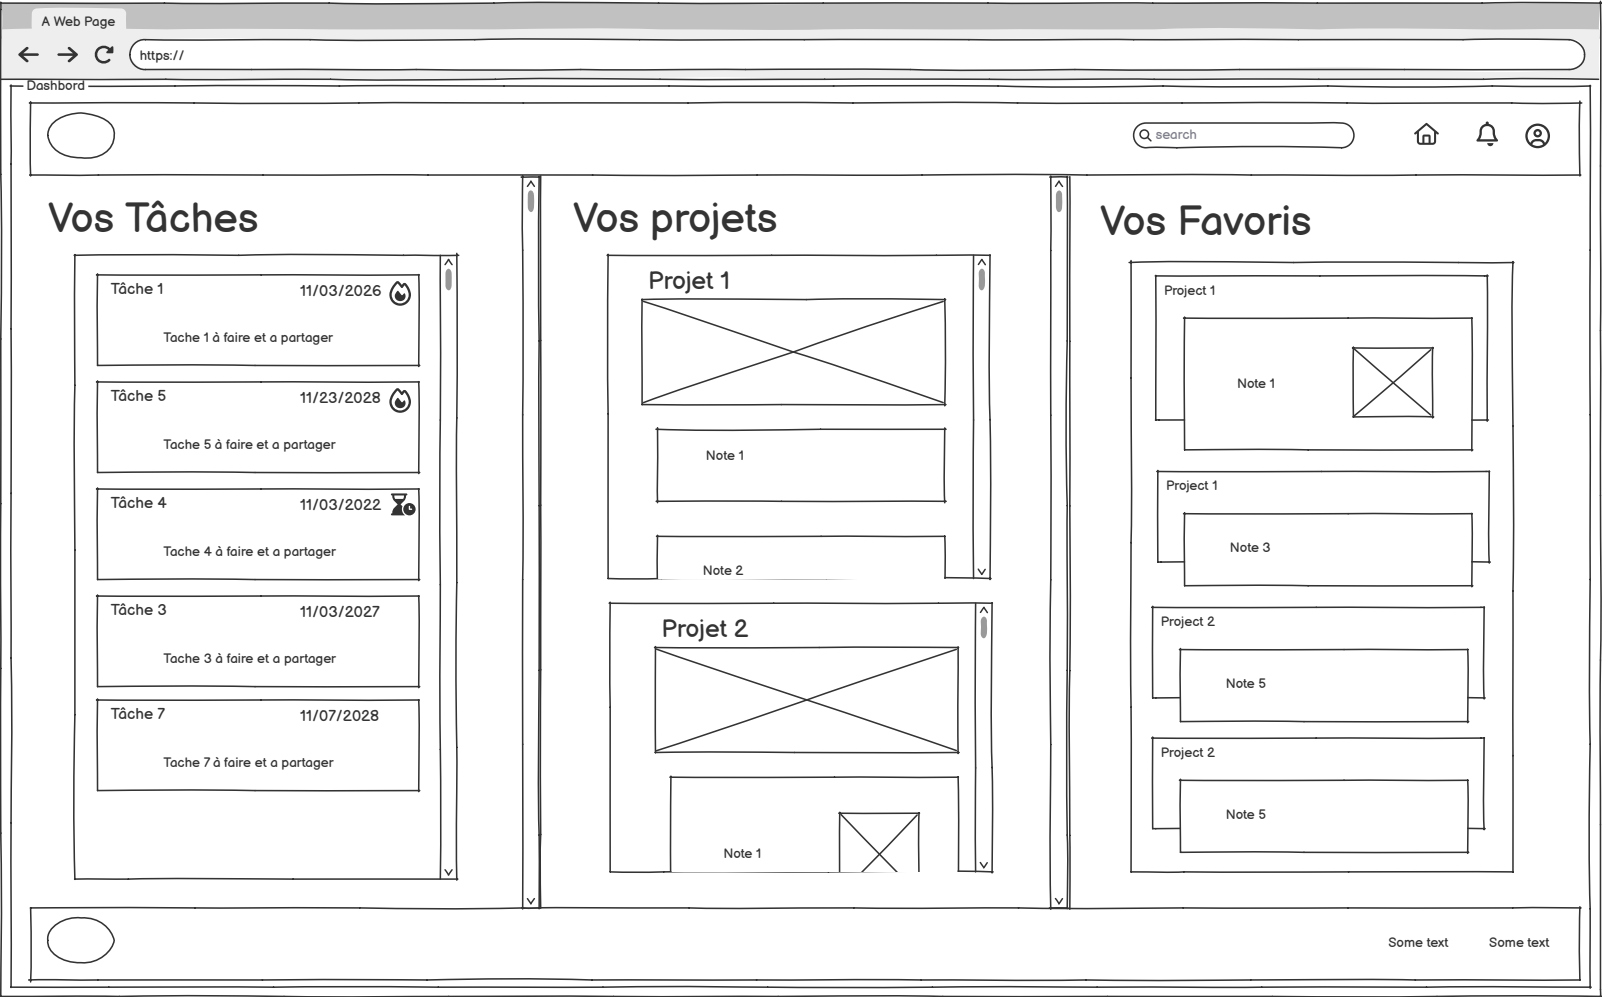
A Web Page

https://

Dashbord

search

Vos Tâches

Tâche 1 11/03/2026

Tache 1 à faire et a partager

Tâche 5 11/23/2028

Tache 5 à faire et a partager

Tâche 4 11/03/2022

Tache 4 à faire et a partager

Tâche 3 11/03/2027

Tache 3 à faire et a partager

Tâche 7 11/07/2028

Tache 7 à faire et a partager

Vos projets

Projet 1

Note 1

Note 2

Projet 2

Note 1

Vos Favoris

Project 1

Note 1

Project 1

Note 3

Project 2

Note 5

Project 2

Note 5

Some text Some text